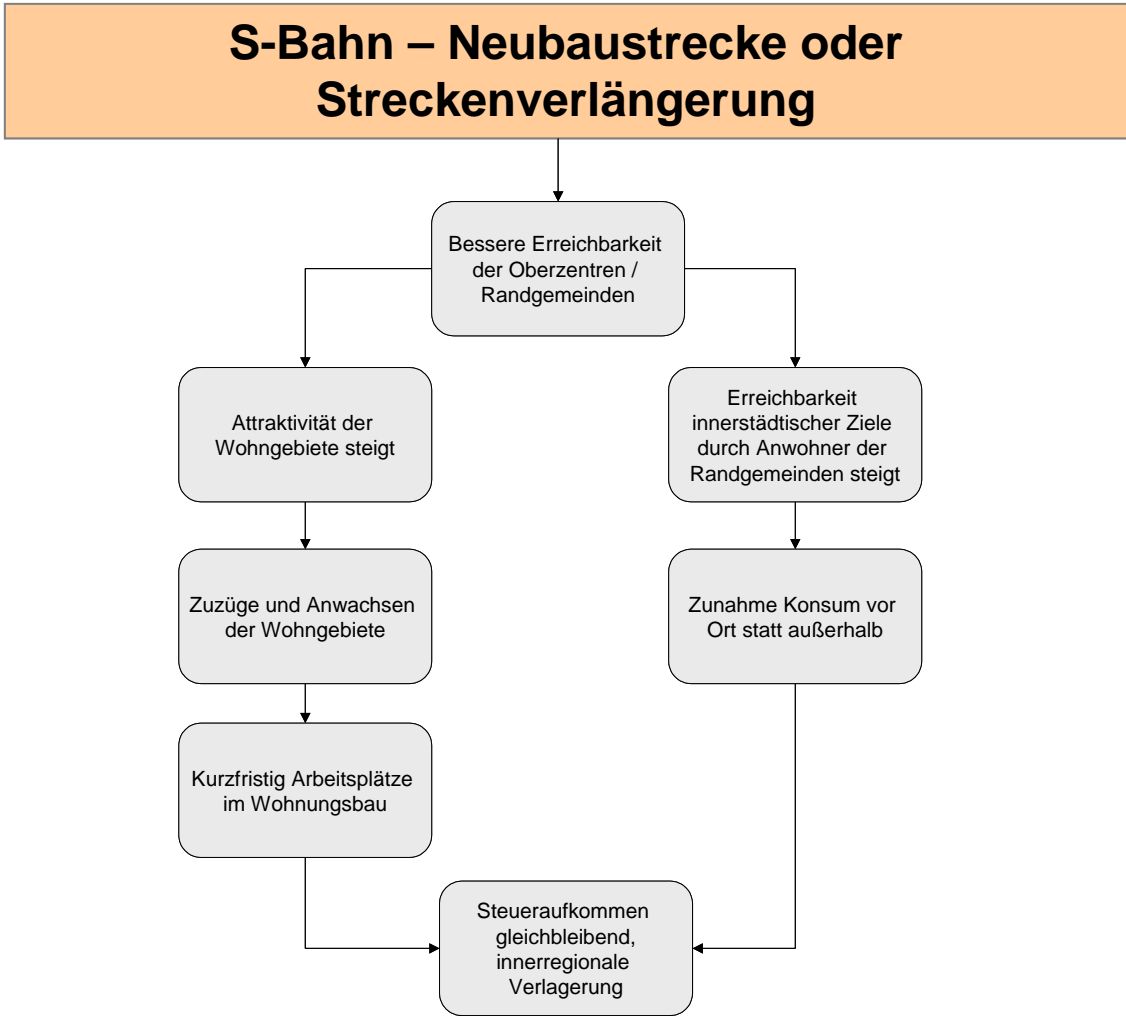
S-Bahn – Neubaustrecke oder Streckenverlängerung

Bessere Erreichbarkeit der Oberzentren / Randgemeinden

Attraktivität der Wohngebiete steigt

Erreichbarkeit innerstädtischer Ziele durch Anwohner der Randgemeinden steigt

Zuzüge und Anwachsen der Wohngebiete

Zunahme Konsum vor Ort statt außerhalb

Kurzfristig Arbeitsplätze im Wohnungsbau

Steueraufkommen gleichbleibend, innerregionale Verlagerung